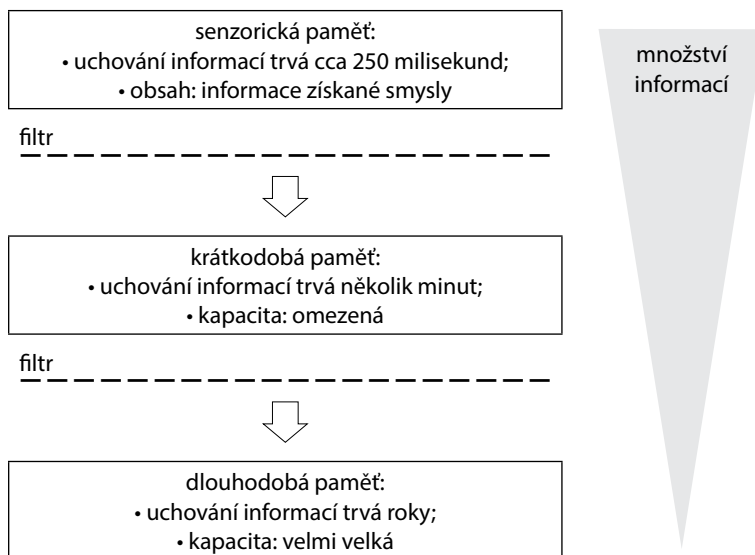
senzorická paměť:
• uchování informací trvá cca 250 milisekund;
• obsah: informace získané smysly

množství informací

filtr

krátkodobá paměť:
• uchování informací trvá několik minut;
• kapacita: omezená

filtr

dlouhodobá paměť:
• uchování informací trvá roky;
• kapacita: velmi velká